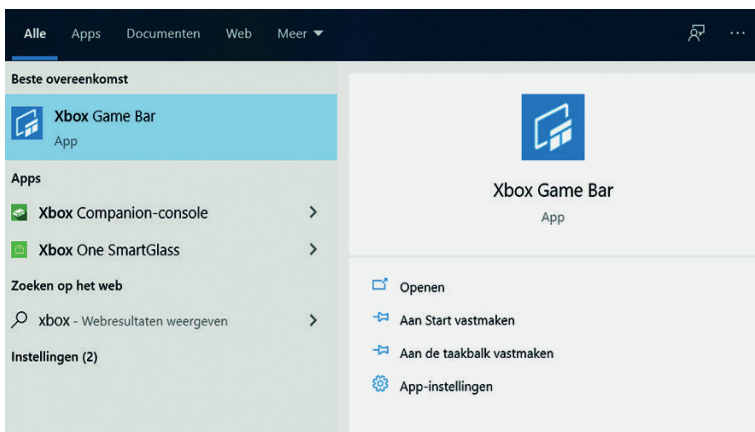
Alle Apps Documenten Web Meer ▾

Beste overeenkomst

Xbox Game Bar
App

Apps

Xbox Companion-console >

Xbox One SmartGlass >

Zoeken op het web

xbox - Webresultaten weergeven >

Instellingen (2)

Xbox Game Bar
App

Openen

Aan Start vastmaken

Aan de taakbalk vastmaken

App-instellingen